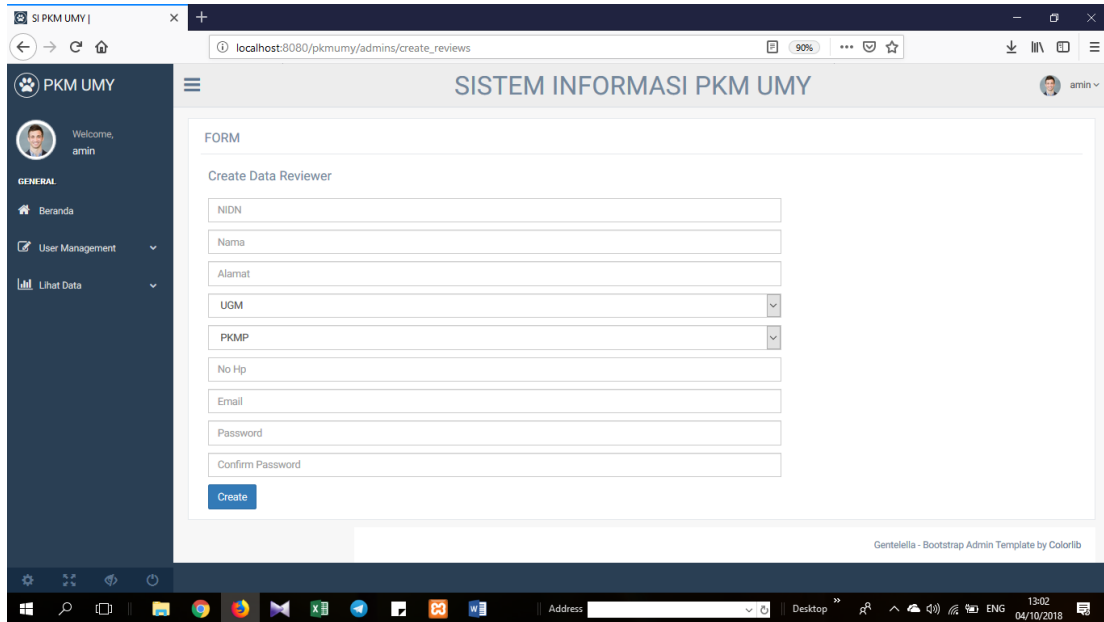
SI PKM UMY |

localhost:8080/pkmumy/admins/create_reviews

90%

PKM UMY

SISTEM INFORMASI PKM UMY

amin

Welcome,
amin

GENERAL

Beranda

User Management

Lihat Data

FORM

Create Data Reviewer

NIDN

Nama

Alamat

UGM

PKMP

No Hp

Email

Password

Confirm Password

Create

Gentelella - Bootstrap Admin Template by Colorlib

Address

Desktop

ENG

13:02
04/10/2018